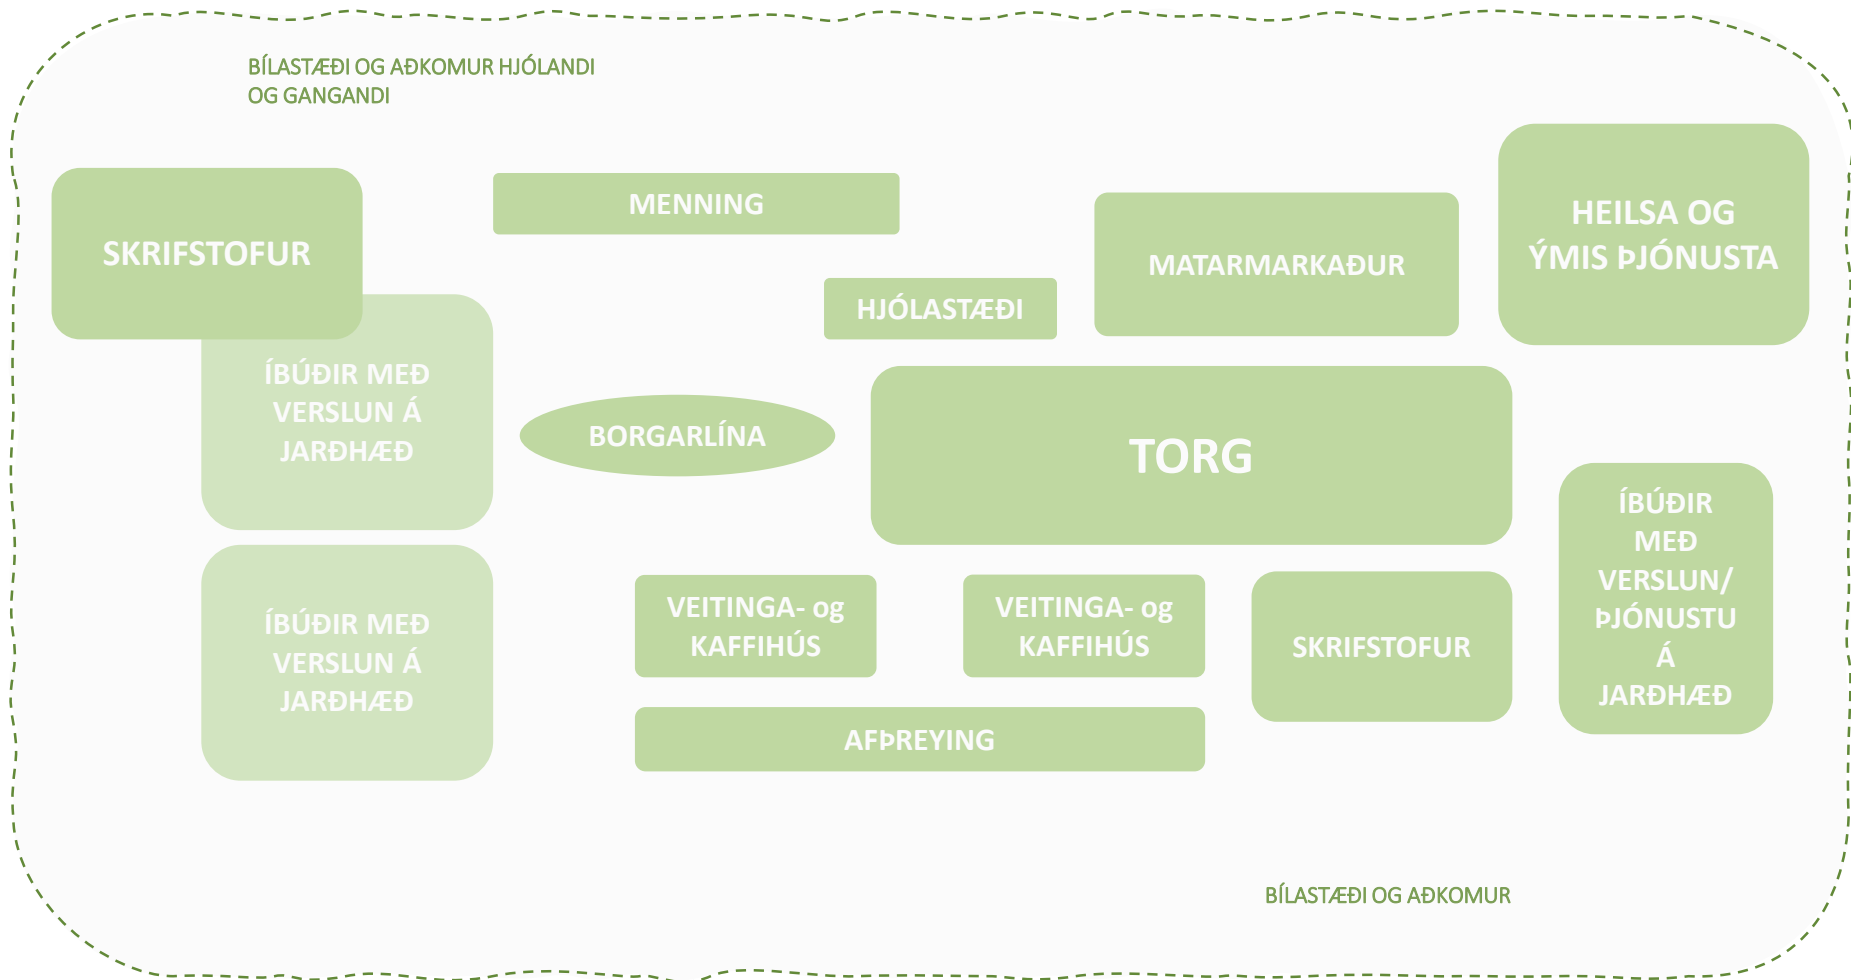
BÍLASTÆÐI OG AÐKOMUR HJÓLANDI OG GANGANDI

SKRIFSTOFUR

MENNING

MATARMARKAÐUR

HEILSA OG ÝMIS ÞJÓNUSTA

HJÓLASTÆÐI

ÍBÚÐIR MEÐ VERSLUN Á JARÐHÆÐ

BORGARLÍNA

TORG

ÍBÚÐIR MEÐ VERSLUN/ ÞJÓNUSTU Á JARÐHÆÐ

ÍBÚÐIR MEÐ VERSLUN Á JARÐHÆÐ

VEITINGA- og KAFFIHÚS

VEITINGA- og KAFFIHÚS

SKRIFSTOFUR

AFÞREYING

BÍLASTÆÐI OG AÐKOMUR